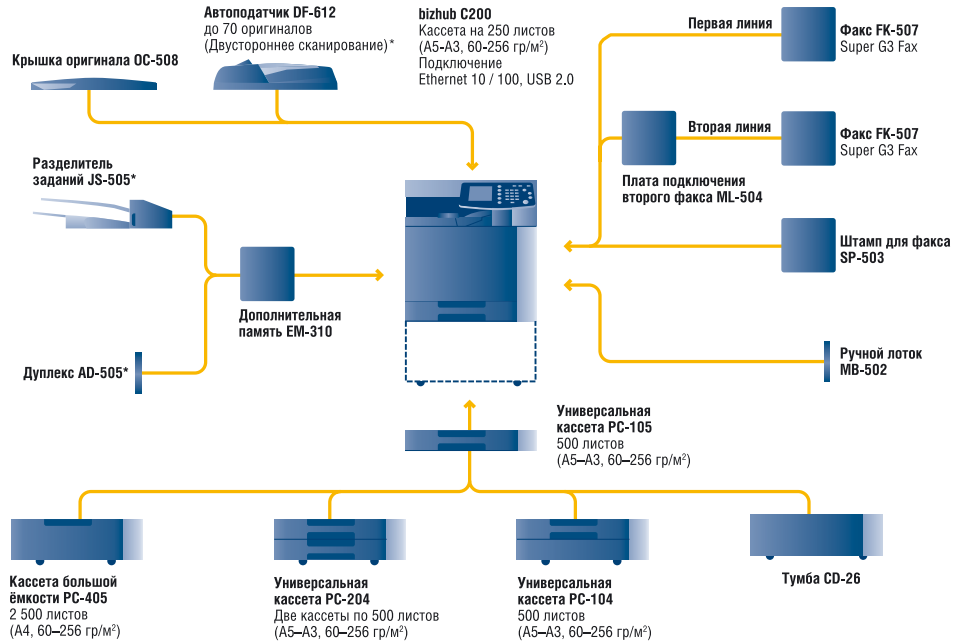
Автоподатчик DF-612
до 70 оригиналов
(Двустороннее сканирование)*

bizhub C200
Кассета на 250 листов
(А5-А3, 60-256 гр/м$^2$)
Подключение
Ethernet 10 / 100, USB 2.0

Крышка оригинала OC-508

Первая линия

Факс FK-507
Super G3 Fax

Вторая линия

Факс FK-507
Super G3 Fax

Плата подключения
второго факса ML-504

Разделитель
заданий JS-505*

Дополнительная
память EM-310

Штамп для факса
SP-503

Ручной лоток
MB-502

Дуплекс AD-505*

Универсальная
кассета PC-105
500 листов
(А5–А3, 60–256 гр/м$^2$)

Кассета большой
ёмкости PC-405
2 500 листов
(А4, 60–256 гр/м$^2$)

Универсальная
кассета PC-204
Две кассеты по 500 листов
(А5–А3, 60–256 гр/м$^2$)

Универсальная
кассета PC-104
500 листов
(А5–А3, 60–256 гр/м$^2$)

Тумба CD-26